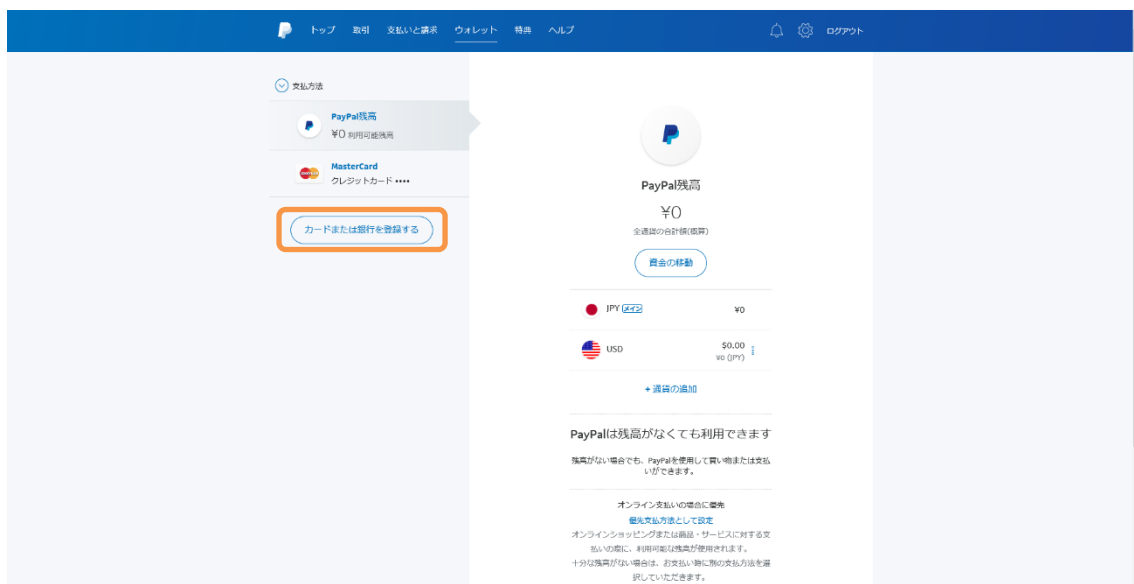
トップ　取引　支払いと請求　ウォレット　特典　ヘルプ

ログアウト

支払方法

PayPal残高
¥0 利用可能残高

MasterCard
クレジットカード ••••

カードまたは銀行を登録する

PayPal残高

¥0

全通貨の合計額(概算)

資金の移動

| JPY メイン | ¥0 |
|---|---|
| USD | $0.00 ¥0 (JPY) |

+ 通貨の追加

PayPalは残高がなくても利用できます

残高がない場合でも、PayPalを使用して買い物または支払いができます。

オンライン支払いの場合に優先

優先支払方法として設定

オンラインショッピングまたは商品・サービスに対する支払いの際に、利用可能な残高が使用されます。十分な残高がない場合は、お支払い時に別の支払方法を選択していただきます。